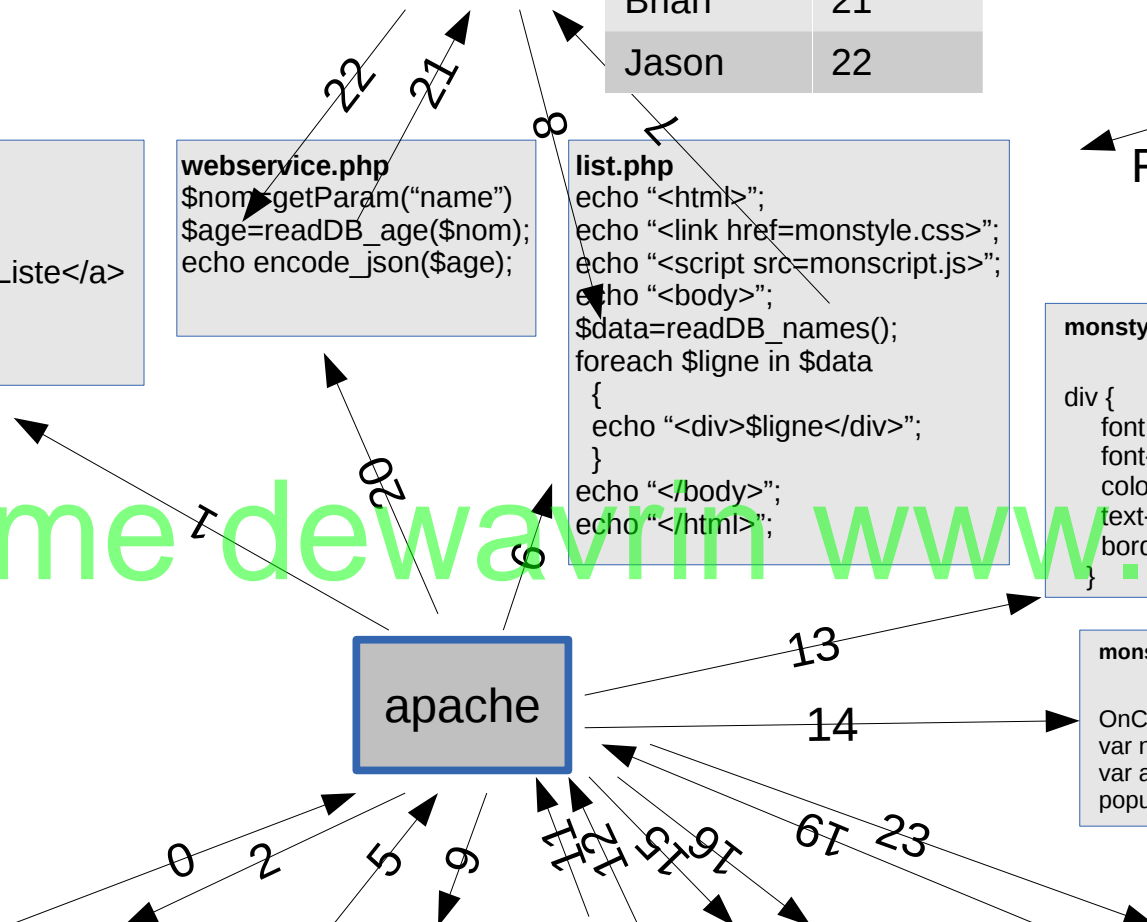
| Brian | 21 |
|---|---|
| Jason | 22 |

22
21
8
7
Liste</a>

**webservice.php**
$nom=getParam("name")
$age=readDB_age($nom);
echo encode_json($age);

**list.php**
echo "<html>";
echo "<link href=monstyle.css>";
echo "<script src=monscript.js>";
echo "<body>";
$data=readDB_names();
foreach $ligne in $data
{
echo "<div>$ligne</div>";
}
echo "</body>";
echo "</html>";

P

**monsty**

div {
font
font-
colo
text-
bord
}

me dewavrin www.

1
20
9
13
14

apache

**mons**

OnC
var r
var a
popu

0
2
5
6
11
12
15
16
19
23